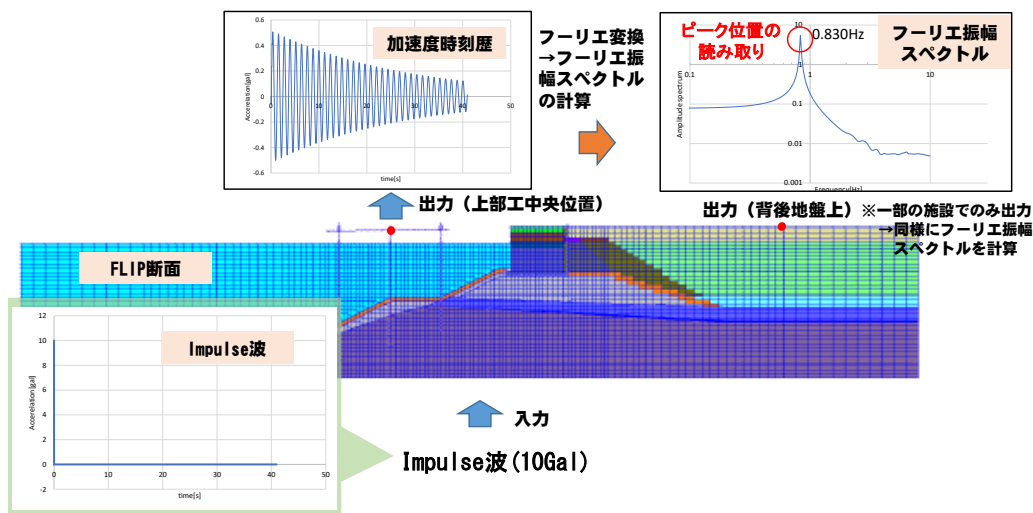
加速度時刻歴

0.6
0.4
0.2
0
-0.2
-0.4
-0.6
0 10 20 30 40 50
Acceleration[gal]
time[s]

フーリエ変換
→フーリエ振幅スペクトルの計算

ピーク位置の読み取り

0.830Hz

フーリエ振幅スペクトル

10
1
0.1
0.01
0.001
0.1 1 10
Amplitude spectrum
Frequency[Hz]

出力（上部工中央位置）

出力（背後地盤上）※一部の施設でのみ出力
→同様にフーリエ振幅スペクトルを計算

FLIP断面

Impulse波

12
10
8
6
4
2
0
-2
0 10 20 30 40 50
Acceleration[gal]
time[s]

入力

Impulse波(10Gal)